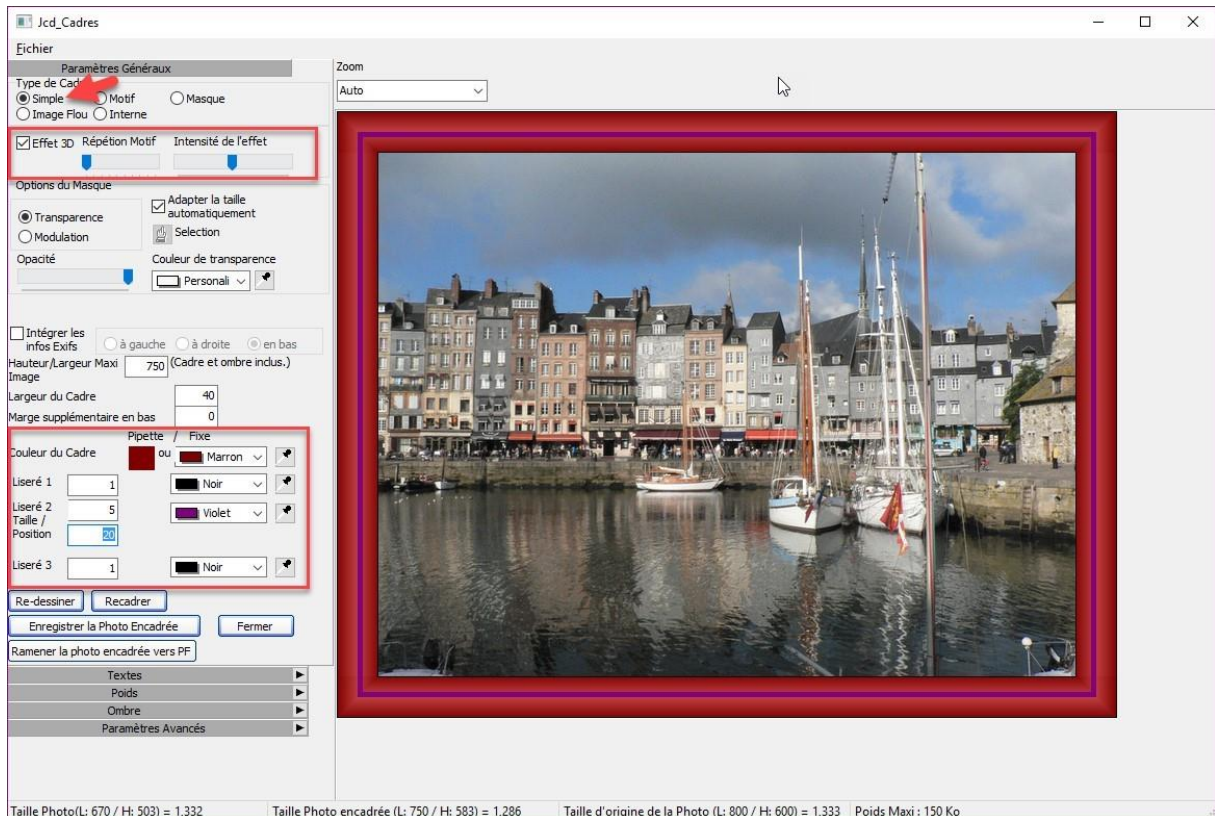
Jcd_Cadres

Fichier

Paramètres Généraux

Type de Cad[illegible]
Simple
Motif
Masque
Image Flou
Interne

Effet 3D
Répétion Motif
Intensité de l'effet

Options du Masque
Transparence
Modulation
Adapter la taille automatiquement
Selection
Opacité
Couleur de transparence
Personali

Intégrer les infos Exifs
à gauche
à droite
en bas
Hauteur/Largeur Maxi Image
750
(Cadre et ombre inclus.)
Largeur du Cadre
40
Marge supplémentaire en bas
0

Pipette / Fixe
Couleur du Cadre
ou
Marron
Liseré 1
1
Noir
Liseré 2
5
Violet
Taille / Position
20
Liseré 3
1
Noir

Re-dessiner
Recadrer
Enregistrer la Photo Encadrée
Fermer
Ramener la photo encadrée vers PF

Textes
Poids
Ombre
Paramètres Avancés

Zoom
Auto

Taille Photo(L: 670 / H: 503) = 1.332
Taille Photo encadrée (L: 750 / H: 583) = 1.286
Taille d'origine de la Photo (L: 800 / H: 600) = 1.333
Poids Maxi : 150 Ko